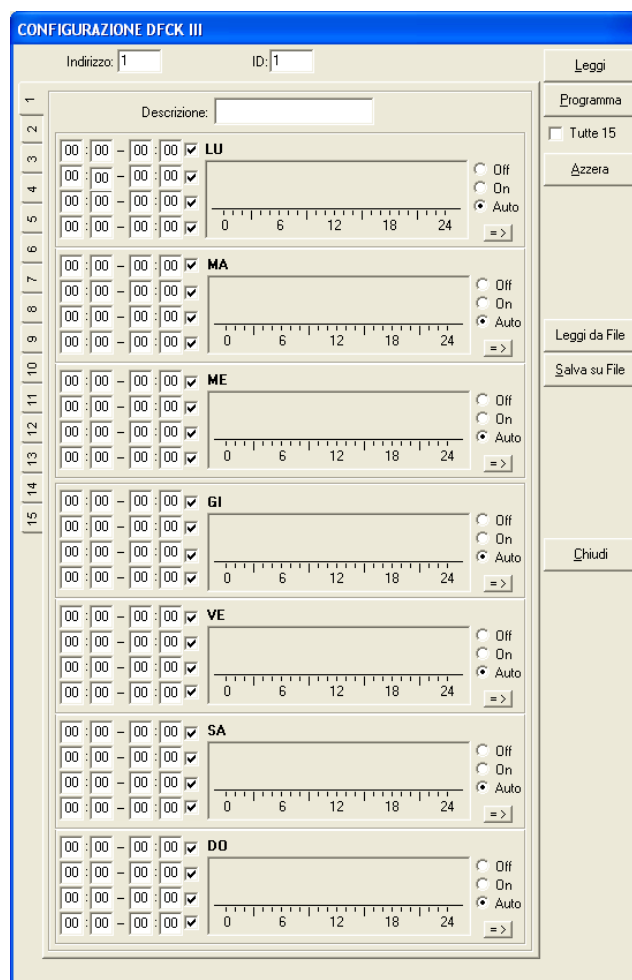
CONFIGURAZIONE DFCK III

Indirizzo: 1 ID: 1

Leggi
Programma
Tutte 15
Azzera

1
2
3
4
5
6
7
8
9
10
11
12
13
14
15

Descrizione:

00 : 00 – 00 : 00
00 : 00 – 00 : 00
00 : 00 – 00 : 00
00 : 00 – 00 : 00
LU
0 6 12 18 24
Off
On
Auto
=>

00 : 00 – 00 : 00
00 : 00 – 00 : 00
00 : 00 – 00 : 00
00 : 00 – 00 : 00
MA
0 6 12 18 24
Off
On
Auto
=>

Leggi da File
Salva su File

00 : 00 – 00 : 00
00 : 00 – 00 : 00
00 : 00 – 00 : 00
00 : 00 – 00 : 00
ME
0 6 12 18 24
Off
On
Auto
=>

00 : 00 – 00 : 00
00 : 00 – 00 : 00
00 : 00 – 00 : 00
00 : 00 – 00 : 00
GI
0 6 12 18 24
Off
On
Auto
=>

Chiudi

00 : 00 – 00 : 00
00 : 00 – 00 : 00
00 : 00 – 00 : 00
00 : 00 – 00 : 00
VE
0 6 12 18 24
Off
On
Auto
=>

00 : 00 – 00 : 00
00 : 00 – 00 : 00
00 : 00 – 00 : 00
00 : 00 – 00 : 00
SA
0 6 12 18 24
Off
On
Auto
=>

00 : 00 – 00 : 00
00 : 00 – 00 : 00
00 : 00 – 00 : 00
00 : 00 – 00 : 00
DO
0 6 12 18 24
Off
On
Auto
=>